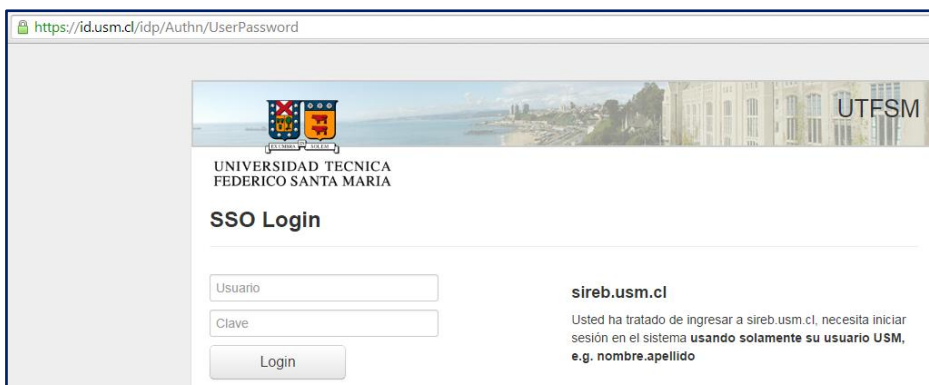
https://id.usm.cl/idp/Authn/UserPassword

EX CUMBRIA IN SOLEM

UTFSM

UNIVERSIDAD TECNICA
FEDERICO SANTA MARIA

SSO Login

Usuario

Clave

Login

sireb.usm.cl

Usted ha tratado de ingresar a sireb.usm.cl, necesita iniciar sesión en el sistema **usando solamente su usuario USM, e.g. nombre.apellido**